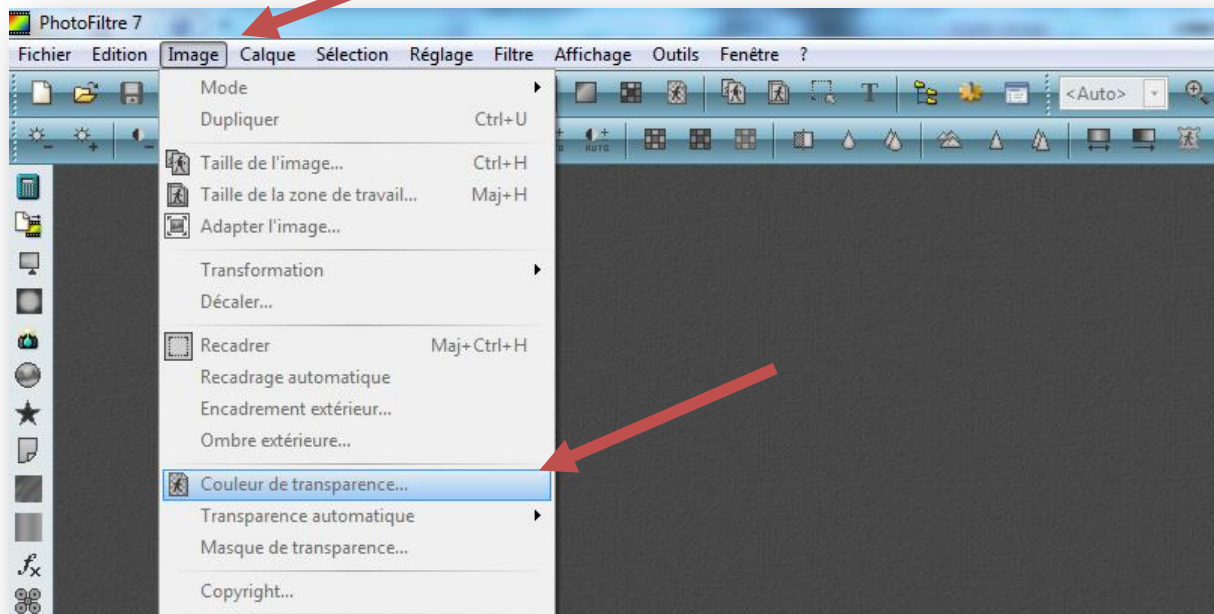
PhotoFiltre 7

Fichier Edition Image Calque Sélection Réglage Filtre Affichage Outils Fenêtre ?

<Auto>

Mode
Dupliquer Ctrl+U

Taille de l'image... Ctrl+H
Taille de la zone de travail... Maj+H
Adapter l'image...

Transformation
Décaler...

Recadrer Maj+Ctrl+H
Recadrage automatique
Encadrement extérieur...
Ombre extérieure...

Couleur de transparence...
Transparence automatique
Masque de transparence...

Copyright...